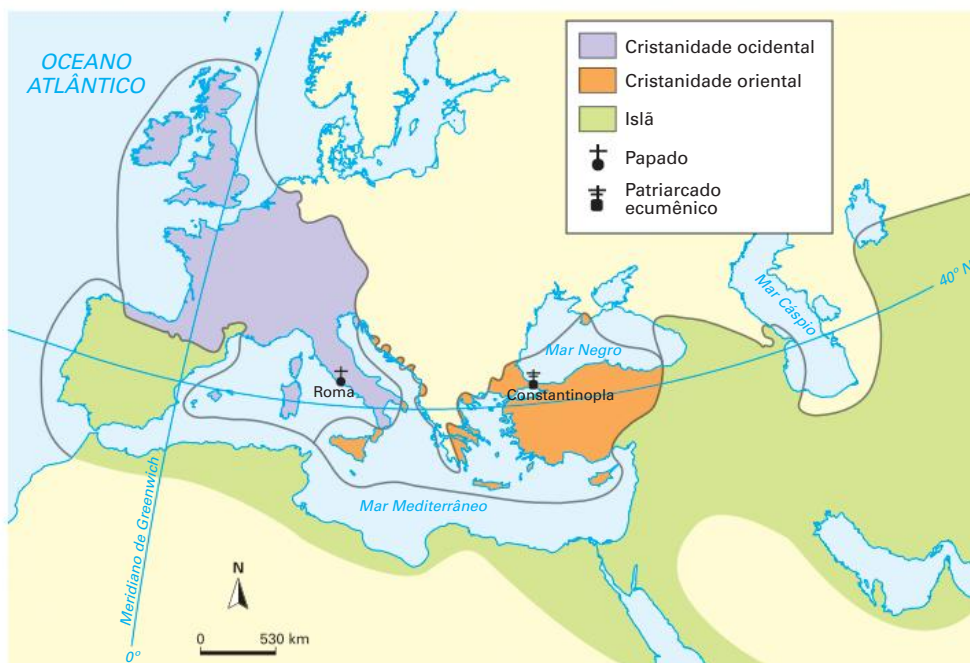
OCEANO ATLÂNTICO

Cristanidade ocidental
Cristanidade oriental
Islã
Papado
Patriarcado ecumênico

40° N

Mar Cáspio

Mar Negro

Roma

Constantinopla

Mar Mediterrâneo

Meridiano de Greenwich

0°

N

0 530 km